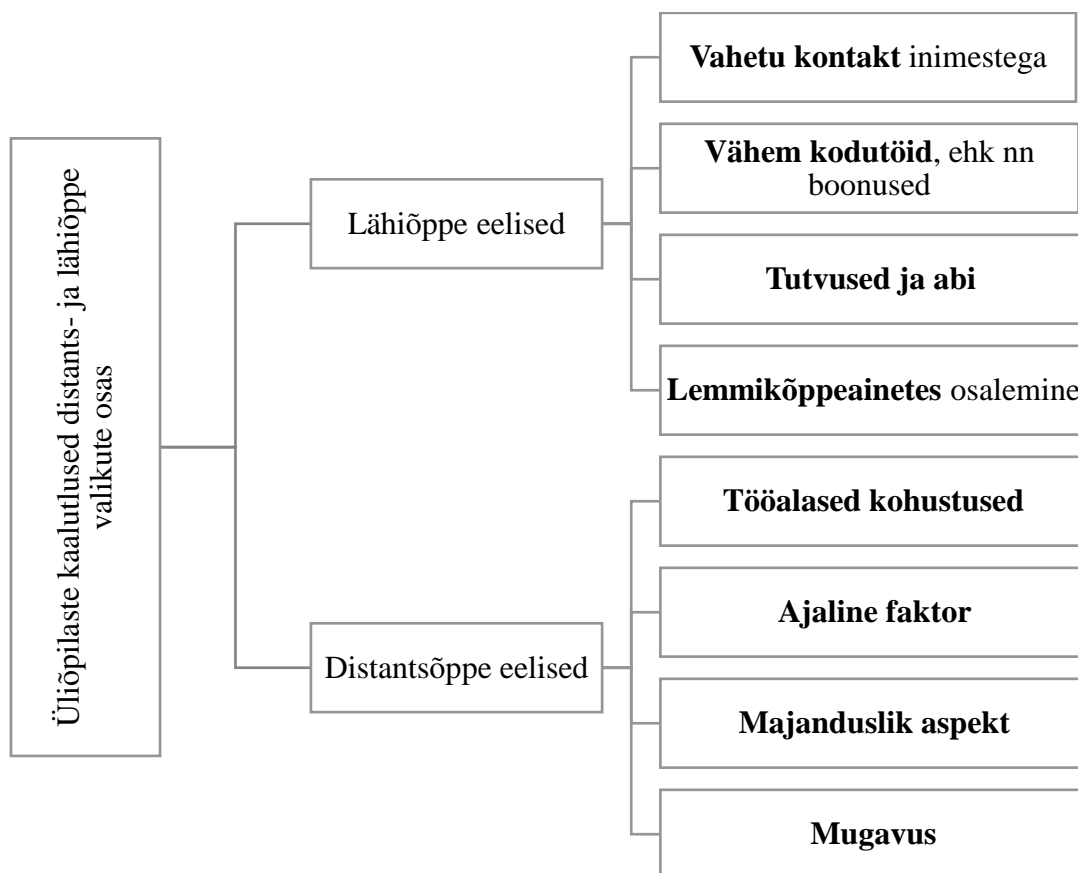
Üliõpilaste kaalutlused distants- ja lähiõppe valikute osas

Lähiõppe eelised

Vahetu kontakt inimestega

Vähem kodutöid, ehk nn boonused

Tutvused ja abi

Lemmikõppeainetes osalemine

Distantsõppe eelised

Tööalased kohustused

Ajaline faktor

Majanduslik aspekt

Mugavus